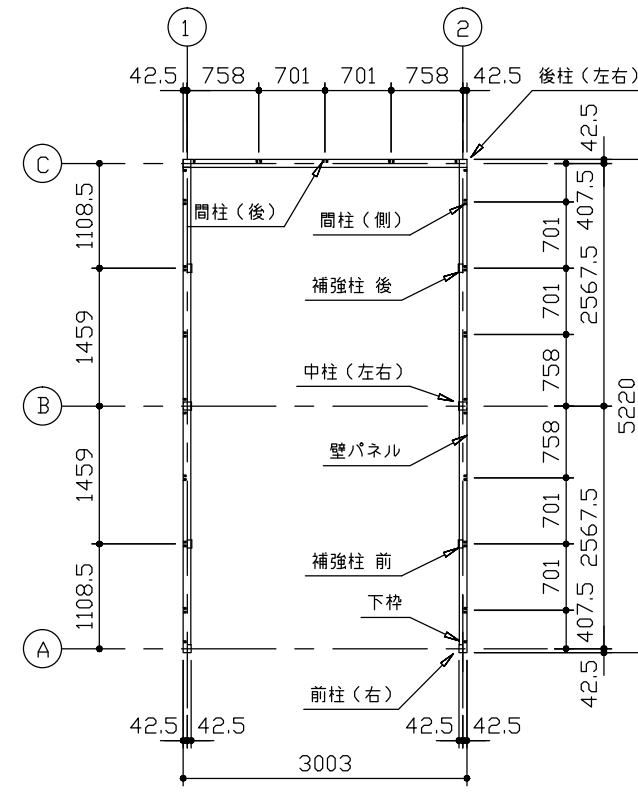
1
2
42.5 758 701 701 758 42.5
後柱（左右）
C
1108.5
間柱（後）
間柱（側）
42.5
407.5
701
2567.5
701
補強柱 後
1459
中柱（左右）
758
B
5220
壁パネル
758
1459
701
2567.5
701
補強柱 前
1108.5
下枠
407.5
A
42.5
前柱（右）
42.5 42.5
42.5 42.5
3003